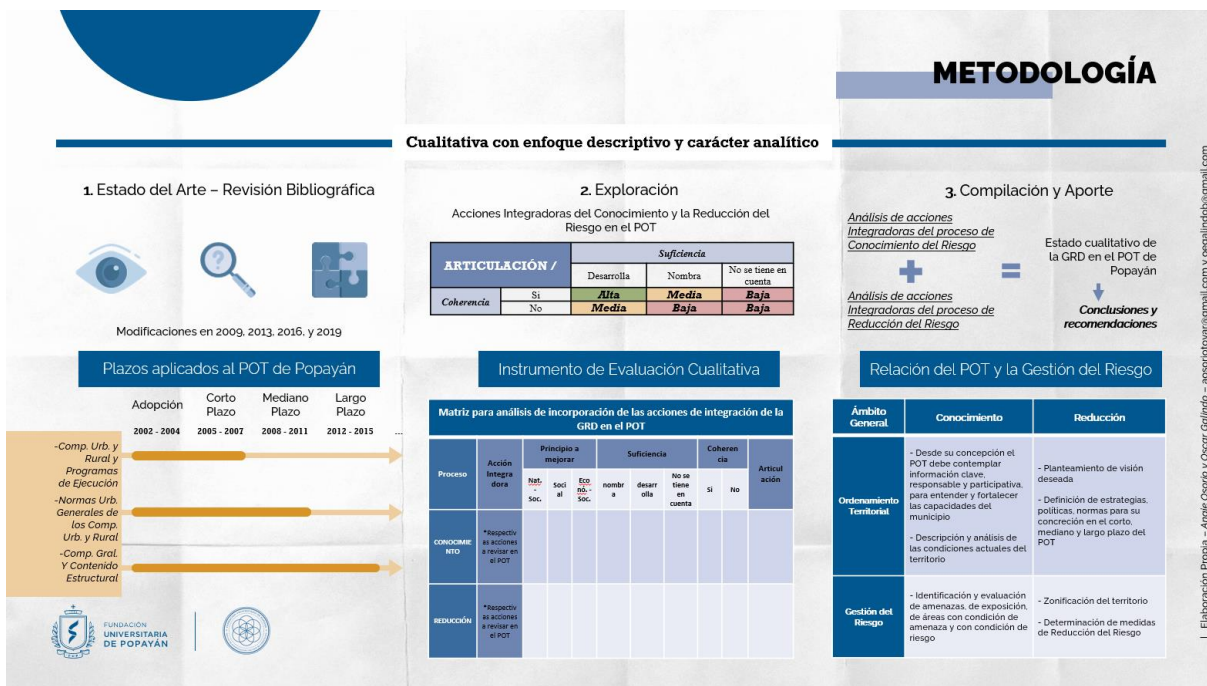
METODOLOGÍA

Cualitativa con enfoque descriptivo y carácter analítico

1. Estado del Arte – Revisión Bibliográfica

Modificaciones en 2009, 2013, 2016, y 2019

2. Exploración

Acciones Integradoras del Conocimiento y la Reducción del Riesgo en el POT

| ARTICULACIÓN / | | Suficiencia | | |
|---|---|---|---|---|
| | | Desarrolla | Nombra | No se tiene en cuenta |
| Coherencia | Si | Alta | Media | Baja |
| | No | Media | Baja | Baja |

3. Compilación y Aporte

Análisis de acciones Integradoras del proceso de Conocimiento del Riesgo

Análisis de acciones Integradoras del proceso de Reducción del Riesgo

Estado cualitativo de la GRD en el POT de Popayán

Conclusiones y recomendaciones

Plazos aplicados al POT de Popayán

| Adopción | Corto Plazo | Mediano Plazo | Largo Plazo |
|---|---|---|---|
| 2002 - 2004 | 2005 - 2007 | 2008 - 2011 | 2012 - 2015 |

-Comp. Urb. y Rural y Programas de Ejecución
-Normas Urb. Generales de los Comp. Urb. y Rural
-Comp. Gral. Y Contenido Estructural

FUNDACIÓN UNIVERSITARIA DE POPAYÁN

Instrumento de Evaluación Cualitativa

Matriz para análisis de incorporación de las acciones de integración de la GRD en el POT

| Proceso | Acción Integradora | Principio a mejorar | | | Suficiencia | | | Coherencia | | Articulación |
|---|---|---|---|---|---|---|---|---|---|---|
| | | Nat. - Soc. | Social | Econó. - Soc. | nombra | desarrolla | No se tiene en cuenta | Si | No | |
| CONOCIMIENTO | *Respectivas acciones a revisar en el POT | | | | | | | | | |
| REDUCCIÓN | *Respectivas acciones a revisar en el POT | | | | | | | | | |

Relación del POT y la Gestión del Riesgo

| Ámbito General | Conocimiento | Reducción |
|---|---|---|
| Ordenamiento Territorial | - Desde su concepción el POT debe contemplar información clave, responsable y participativa, para entender y fortalecer las capacidades del municipio<br>- Descripción y análisis de las condiciones actuales del territorio | - Planteamiento de visión deseada<br>- Definición de estrategias, políticas, normas para su concreción en el corto, mediano y largo plazo del POT |
| Gestión del Riesgo | - Identificación y evaluación de amenazas, de exposición, de áreas con condición de amenaza y con condición de riesgo | - Zonificación del territorio<br>- Determinación de medidas de Reducción del Riesgo |

Elaboración Propia – Angie Osorio y Oscar Galindo – ansoriotovar@gmail.com y ogalindob@gmail.com